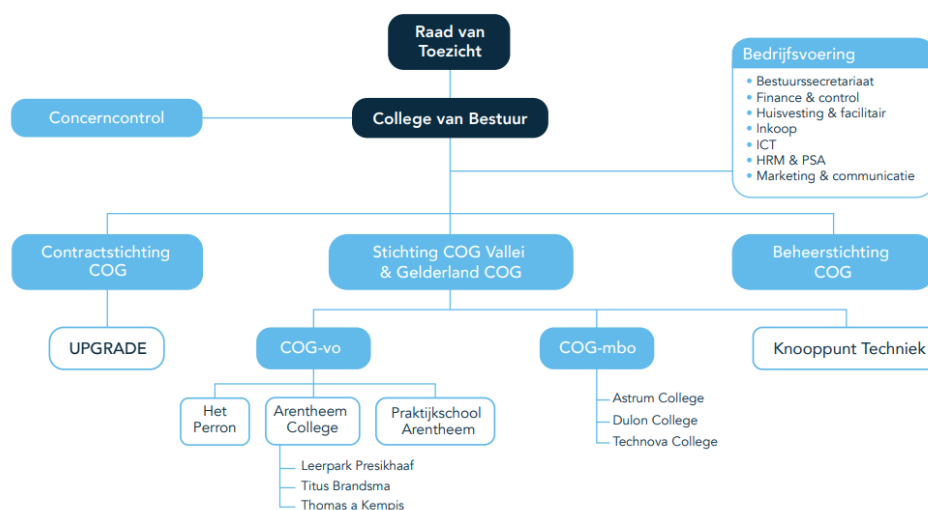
Raad van Toezicht

Concerncontrol

College van Bestuur

Bedrijfsvoering
• Bestuurssecretariaat
• Finance & control
• Huisvesting & facilitair
• Inkoop
• ICT
• HRM & PSA
• Marketing & communicatie

Contractstichting COG

Stichting COG Vallei & Gelderland COG

Beheerstichting COG

UPGRADE

COG-vo

COG-mbo

Knooppunt Techniek

Het Perron

Arentheem College

Praktijkschool Arentheem

Astrum College
Dulon College
Technova College

Leerpark Presikhaaf
Titus Brandsma
Thomas a Kempis